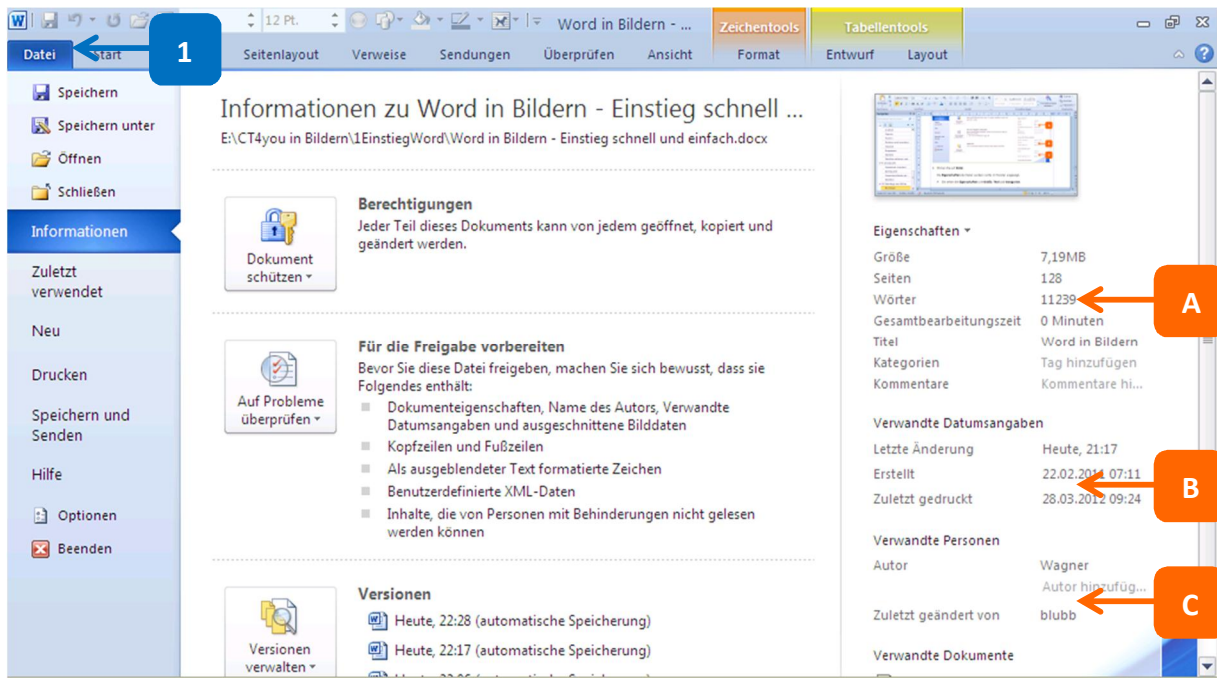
12 Pt.

Word in Bildern - ...

Zeichentools

Tabellentools

Datei

Start

1

Seitenlayout

Verweise

Sendungen

Überprüfen

Ansicht

Format

Entwurf

Layout

Speichern

Speichern unter

Öffnen

Schließen

Informationen

Zuletzt verwendet

Neu

Drucken

Speichern und Senden

Hilfe

Optionen

Beenden

Informationen zu Word in Bildern - Einstieg schnell ...

E:\CT4you in Bildern\1EinstiegWord\Word in Bildern - Einstieg schnell und einfach.docx

Dokument schützen

Berechtigungen

Jeder Teil dieses Dokuments kann von jedem geöffnet, kopiert und geändert werden.

Auf Probleme überprüfen

Für die Freigabe vorbereiten

Bevor Sie diese Datei freigeben, machen Sie sich bewusst, dass sie Folgendes enthält:

- Dokumenteigenschaften, Name des Autors, Verwandte Datumsangaben und ausgeschnittene Bilddaten
- Kopfzeilen und Fußzeilen
- Als ausgeblendeter Text formatierte Zeichen
- Benutzerdefinierte XML-Daten
- Inhalte, die von Personen mit Behinderungen nicht gelesen werden können

Versionen verwalten

Versionen

Heute, 22:28 (automatische Speicherung)

Heute, 22:17 (automatische Speicherung)

Eigenschaften

| | |
|---|---|
| Größe | 7,19MB |
| Seiten | 128 |
| Wörter | 11239 |
| Gesamtbearbeitungszeit | 0 Minuten |
| Titel | Word in Bildern |
| Kategorien | Tag hinzufügen |
| Kommentare | Kommentare hi... |

A

Verwandte Datumsangaben

| | |
|---|---|
| Letzte Änderung | Heute, 21:17 |
| Erstellt | 22.02.2011 07:11 |
| Zuletzt gedruckt | 28.03.2012 09:24 |

B

Verwandte Personen

| | |
|---|---|
| Autor | Wagner |
| | Autor hinzufüg... |
| Zuletzt geändert von | blubb |

C

Verwandte Dokumente